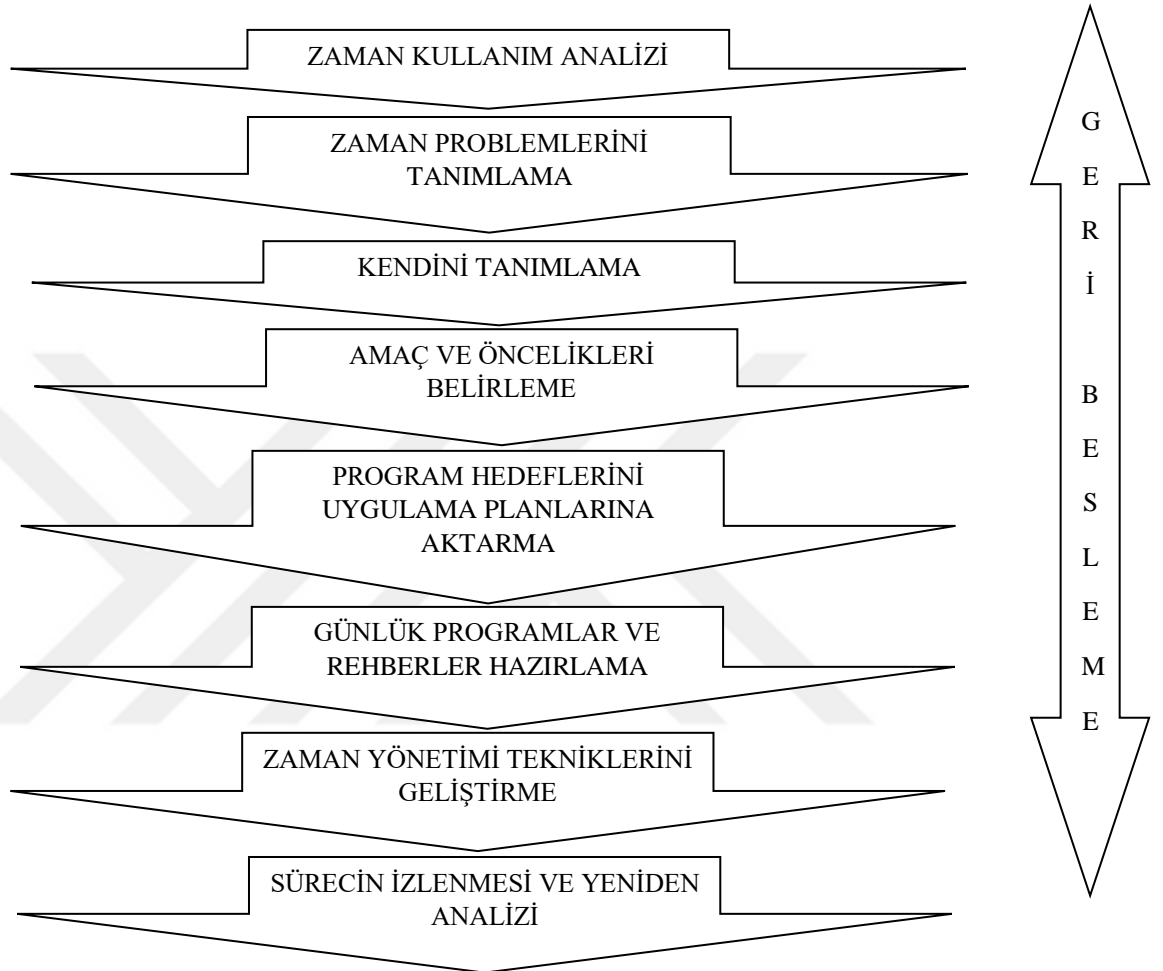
ZAMAN KULLANIM ANALİZİ

ZAMAN PROBLEMLERİNİ TANIMLAMA

KENDİNİ TANIMLAMA

AMAÇ VE ÖNCELİKLERİ BELİRLEME

PROGRAM HEDEFLERİNİ UYGULAMA PLANLARINA AKTARMA

GÜNLÜK PROGRAMLAR VE REHBERLER HAZIRLAMA

ZAMAN YÖNETİMİ TEKNİKLERİNİ GELİŞTİRME

SÜRECİN İZLENMESİ VE YENİDEN ANALİZİ

GERİ BESLEME